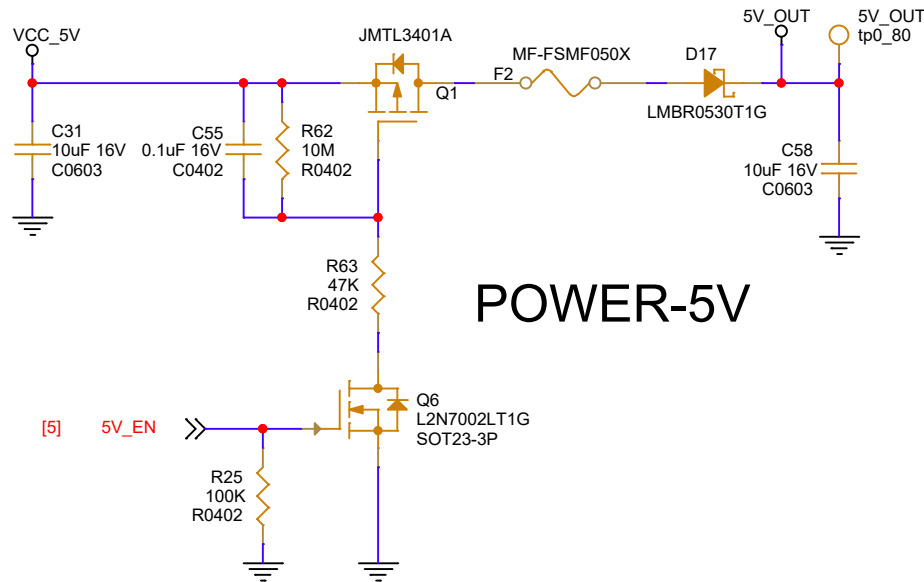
VCC_5V

JMTL3401A

MF-FSMF050X

D17

5V_OUT

5V_OUT
tp0_80

F2

Q1

LMBR0530T1G

C31
10uF 16V
C0603

C55
0.1uF 16V
C0402

R62
10M
R0402

C58
10uF 16V
C0603

R63
47K
R0402

POWER-5V

Q6
L2N7002LT1G
SOT23-3P

[5]

5V_EN

R25
100K
R0402